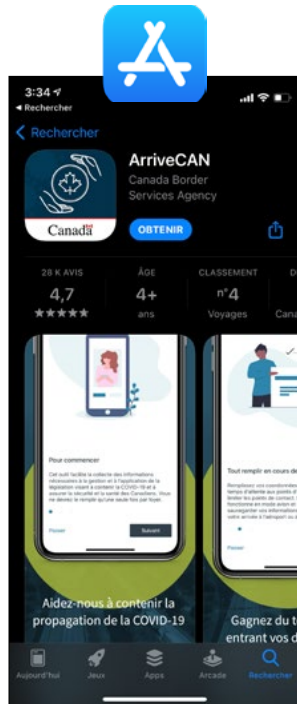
3:34
◂ Rechercher

< Rechercher

Canadä

ArriveCAN
Canada Border Services Agency

OBTENIR

28 K AVIS
4,7
★★★★★

ÂGE
4+
ans

CLASSEMENT
nº4
Voyages

D
Cana

Pour commencer

Cet outil facilite la collecte des informations nécessaires à la gestion et à l'application de la législation visant à contenir la COVID-19 et à assurer la sécurité et la santé des Canadiens. Vous ne devrez le remplir qu'une seule fois par foyer.

Passer
Suivant

Tout remplir en cours de

Remplissez vos coordonnées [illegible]

Passer

Aidez-nous à contenir la propagation de la COVID-19

Gagnez du t entrant vos d

Aujourd'hui
Jeux
Apps
Arcade
Rechercher